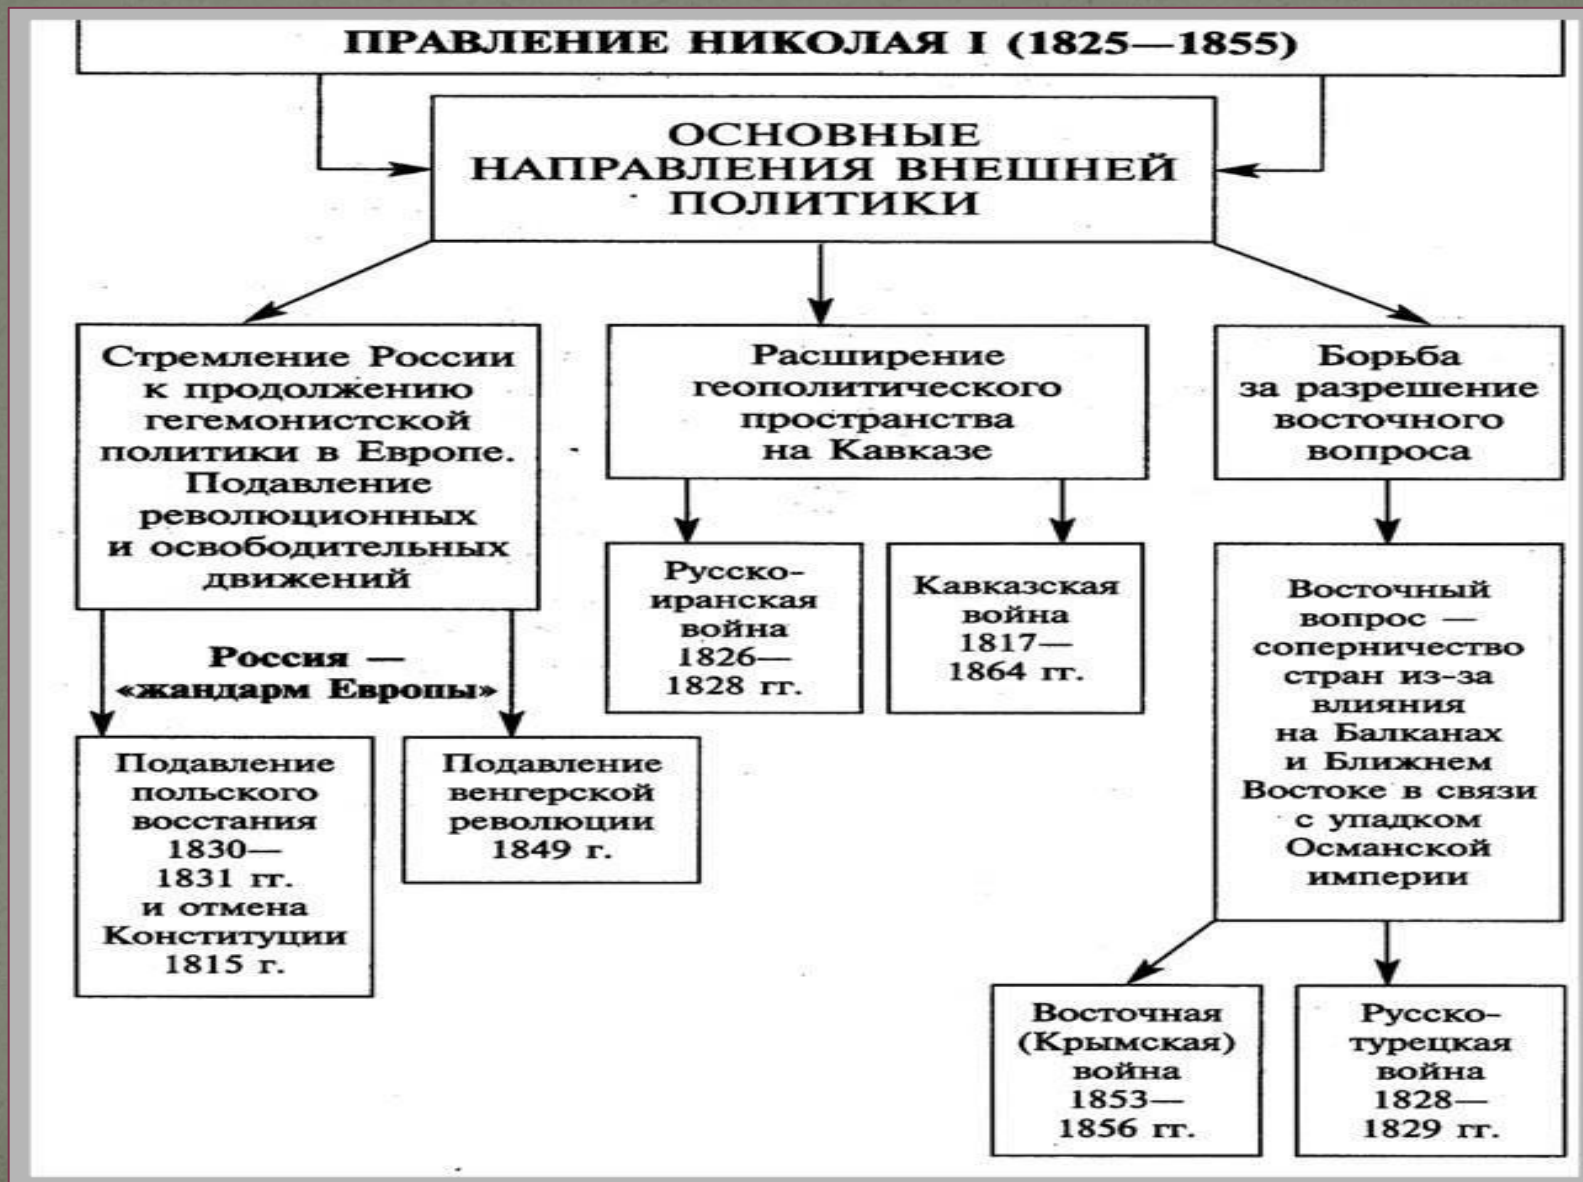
ПРАВЛЕНИЕ НИКОЛАЯ I (1825—1855)

ОСНОВНЫЕ НАПРАВЛЕНИЯ ВНЕШНЕЙ ПОЛИТИКИ

Стремление России к продолжению гегемонистской политики в Европе. Подавление революционных и освободительных движений

Россия — «жандарм Европы»

Подавление польского восстания 1830—1831 гг. и отмена Конституции 1815 г.

Подавление венгерской революции 1849 г.

Расширение геополитического пространства на Кавказе

Русско-иранская война 1826—1828 гг.

Кавказская война 1817—1864 гг.

Борьба за разрешение восточного вопроса

Восточный вопрос — соперничество стран из-за влияния на Балканах и Ближнем Востоке в связи с упадком Османской империи

Восточная (Крымская) война 1853—1856 гг.

Русско-турецкая война 1828—1829 гг.